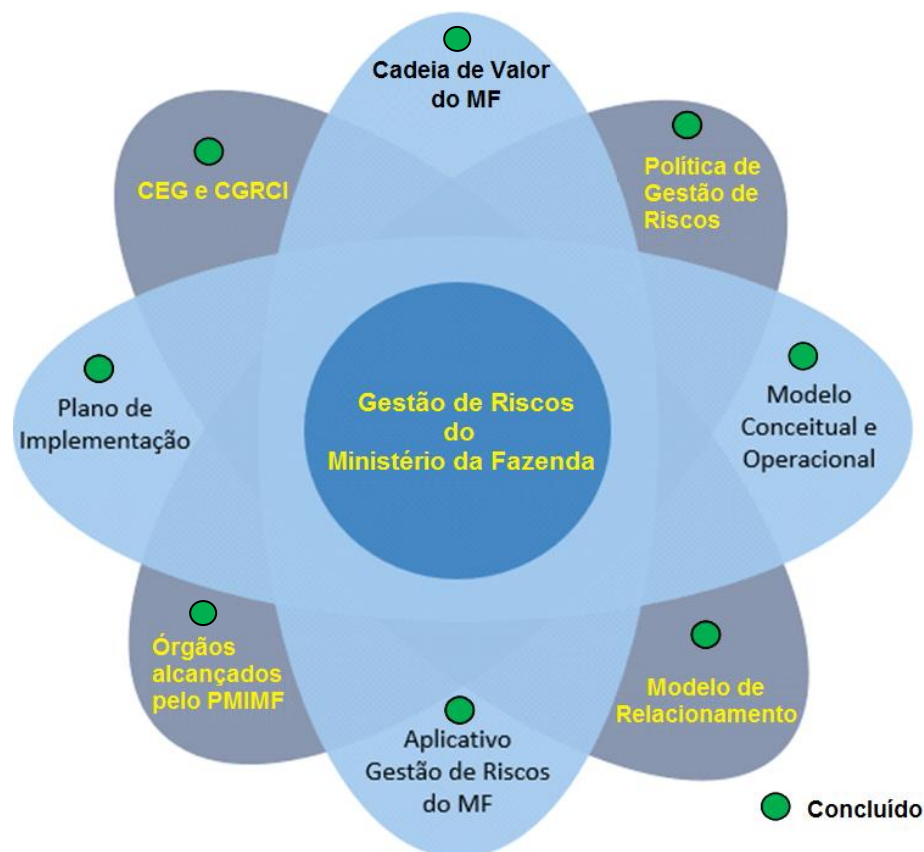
Cadeia de Valor do MF

CEG e CGRCI

Política de Gestão de Riscos

Plano de Implementação

Gestão de Riscos do Ministério da Fazenda

Modelo Conceitual e Operacional

Órgãos alcançados pelo PMIMF

Modelo de Relacionamento

Aplicativo Gestão de Riscos do MF

Concluído